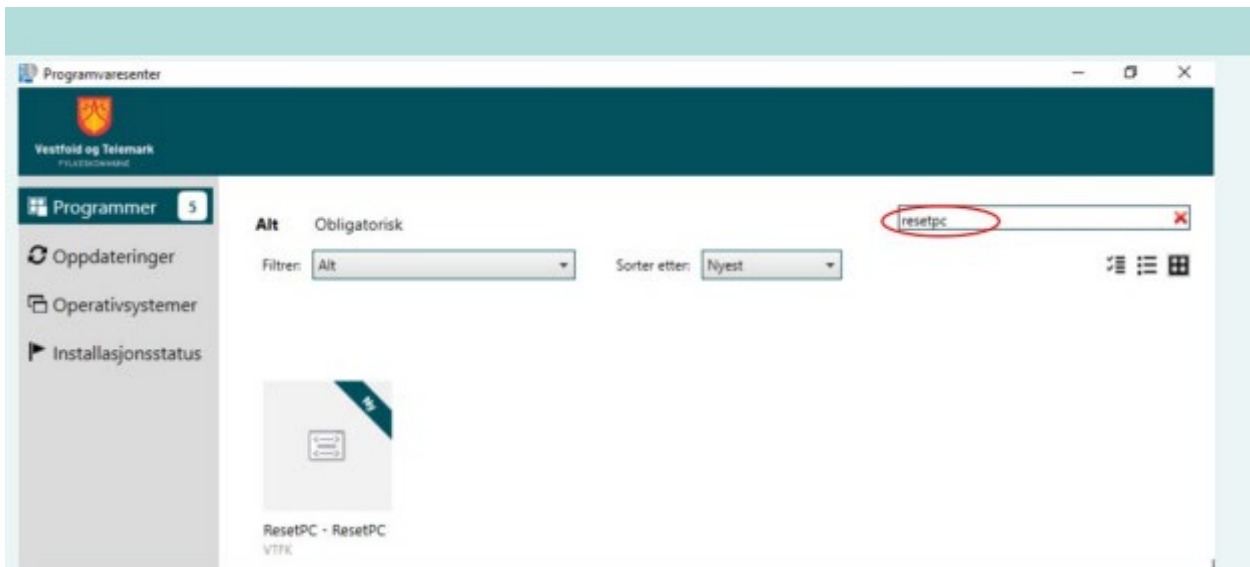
Programvaresenter

Vestfold og Telemark
FYLKESKOMMUNE

Programmer 5
Oppdateringer
Operativsystemer
Installasjonsstatus

Alt Obligatorisk

resetpc

Filtrer: Alt

Sorter etter: Nyest

Ny

ResetPC - ResetPC
VTFK